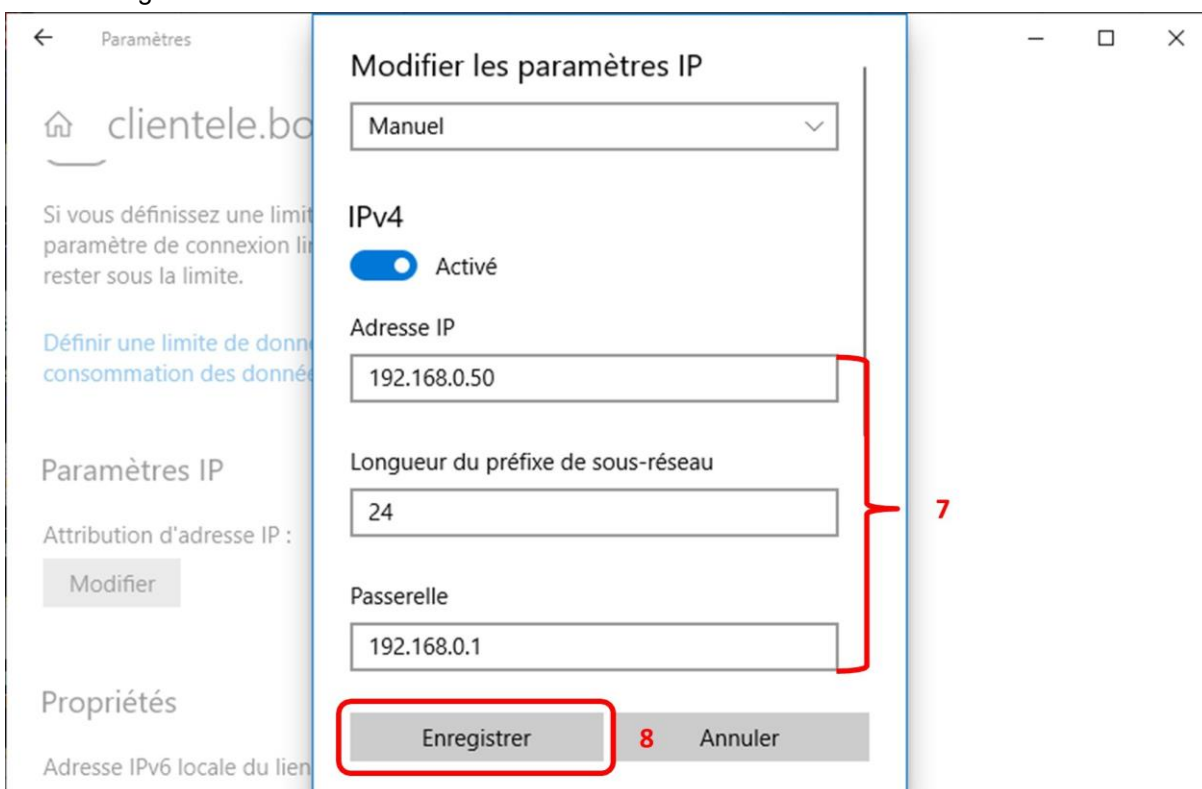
Paramètres

clientele.bo

Si vous définissez une limit paramètre de connexion li rester sous la limite.

Définir une limite de donn consommation des donné

Paramètres IP

Attribution d'adresse IP :

Modifier

Propriétés

Adresse IPv6 locale du lien

Modifier les paramètres IP

Manuel

IPv4

Activé

Adresse IP

192.168.0.50

Longueur du préfixe de sous-réseau

24

Passerelle

192.168.0.1

7

Enregistrer

8

Annuler